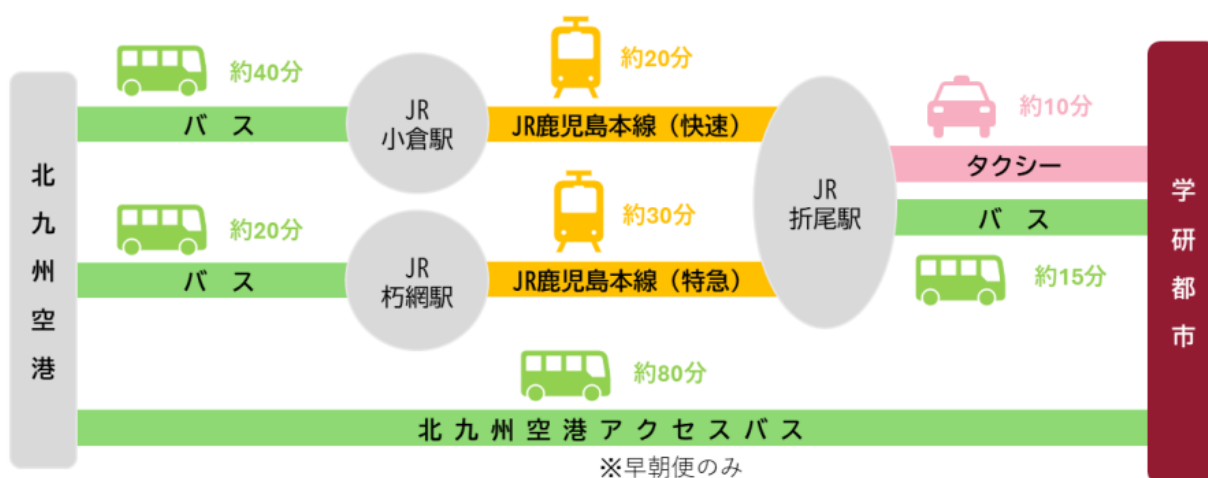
北九州空港

約40分
バス

JR
小倉駅

約20分
JR鹿児島本線（快速）

約20分
バス

JR
朽網駅

約30分
JR鹿児島本線（特急）

JR
折尾駅

約10分
タクシー

バス
約15分

約80分
北九州空港アクセスバス
※早朝便のみ

学研都市